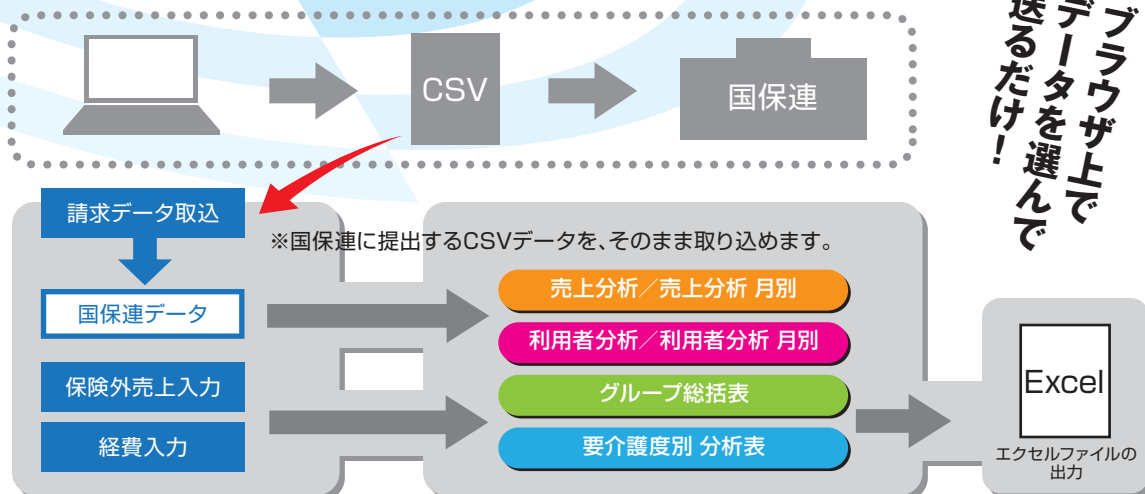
CSV

国保連

ブラウザ上でデータを選んで送るだけ!

請求データ取込

※国保連に提出するCSVデータを、そのまま取り込めます。

国保連データ

売上分析／売上分析 月別

利用者分析／利用者分析 月別

保険外売上入力

グループ総括表

経費入力

要介護度別 分析表

Excel

エクセルファイルの出力